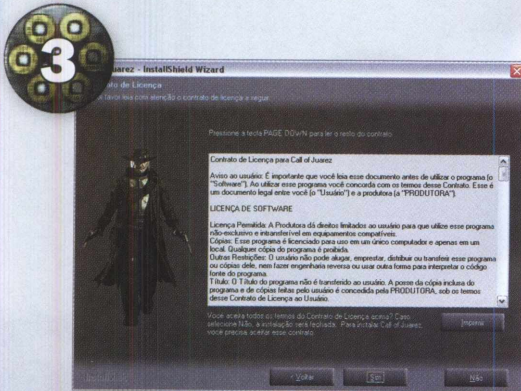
3

Juarez - InstallShield Wizard

Contrato de Licença

Por favor leia com atenção o contrato de licença a seguir.

Pressione a tecla PAGE DOWN para ler o resto do contrato.

Contrato de Licença para Call of Juarez

Aviso ao usuário: É importante que você leia esse documento antes de utilizar o programa (o "Software"). Ao utilizar esse programa você concorda com os termos desse Contrato. Esse é um documento legal entre você (o "Usuário") e a produtora (a "PRODUTORA").

LICENÇA DE SOFTWARE

Licença Permitida: A Produtora dá direitos limitados ao usuário para que utilize esse programa não-exclusivo e intransferível em equipamentos compatíveis.
Cópias: Esse programa é licenciado para uso em um único computador e apenas em um local. Qualquer cópia do programa é proibida.
Outras Restrições: O usuário não pode alugar, emprestar, distribuir ou transferir esse programa ou cópias dele, nem fazer engenharia reversa ou usar outra forma para interpretar o código fonte do programa.
Título: O Título do programa não é transferido ao usuário. A posse da cópia inclusa do programa e de cópias feitas pelo usuário é concedida pela PRODUTORA, sob os termos desse Contrato de Licença ao Usuário.

Você aceita todos os termos do Contrato de Licença acima? Caso selecione Não, a instalação será fechada. Para instalar Call of Juarez você precisa aceitar esse contrato.

Imprimir

InstallShield

< Voltar

Sim

Não